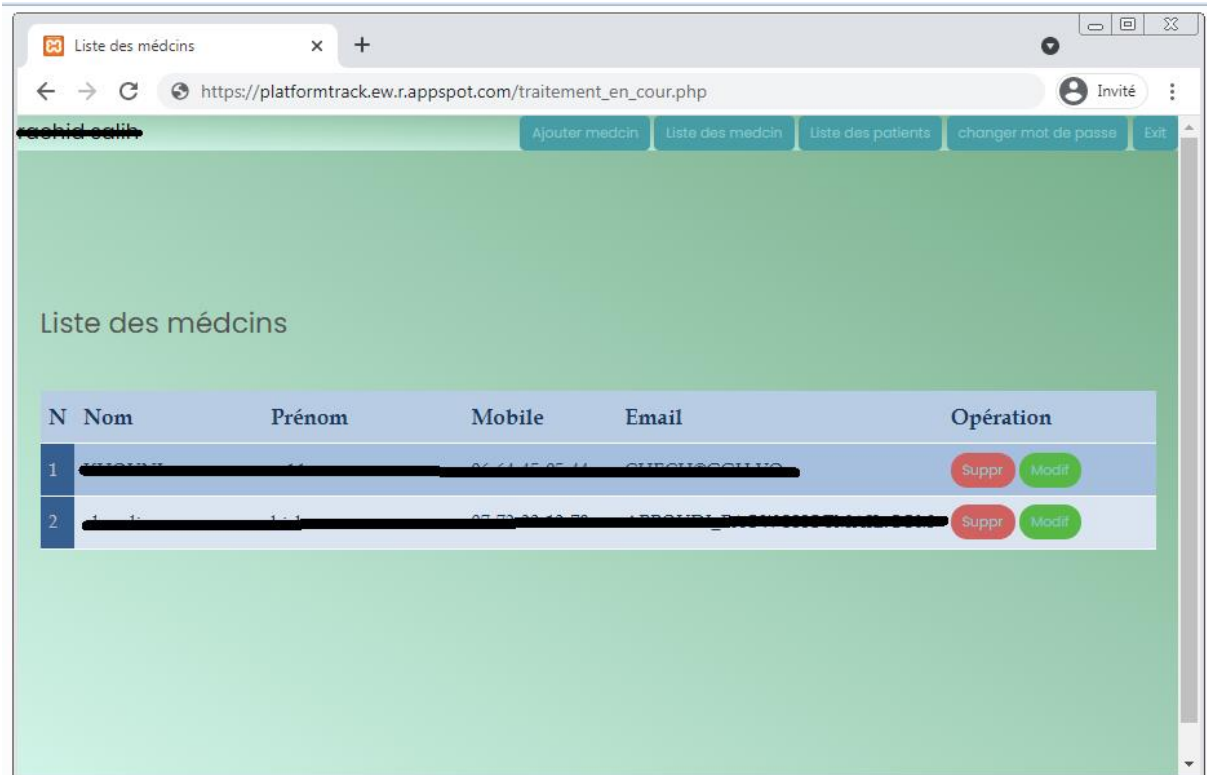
Liste des médcins

https://platformtrack.ew.r.appspot.com/traitement_en_cour.php

Invité

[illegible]

Ajouter medcin | Liste des medcin | Liste des patients | changer mot de passe | Exit

Liste des médcins

| N | Nom | Prénom | Mobile | Email | Opération |
|---|---|---|---|---|---|
| 1 | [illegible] | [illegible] | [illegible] | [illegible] | Suppr Modif |
| 2 | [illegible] | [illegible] | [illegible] | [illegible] | Suppr Modif |